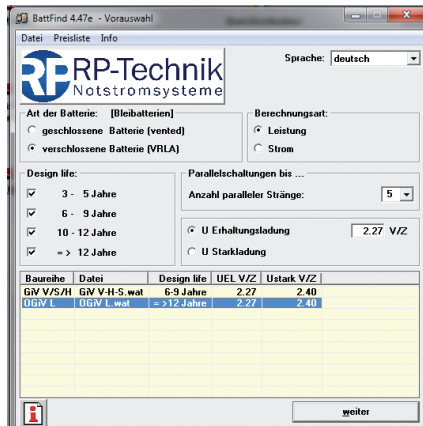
BattFind 4.47e - Vorauswahl

Datei Preisliste Info

RP RP-Technik Notstromsysteme

Sprache: deutsch

Art der Batterie: [Bleibatterien]
geschlossene Batterie (vented)
verschlossene Batterie (VRLA)

Berechnungsart:
Leistung
Strom

Design life:
3 - 5 Jahre
6 - 9 Jahre
10 - 12 Jahre
=> 12 Jahre

Parallelschaltungen bis ...
Anzahl paralleler Stränge: 5

U Erhaltungsladung 2.27 V/Z
U Starkladung

| Baureihe | Datei | Design life | UEL V/Z | Ustark V/Z |
|---|---|---|---|---|
| GiV V/S/H | GiV V-H-S.wat | 6-9 Jahre | 2.27 | 2.40 |
| OGiV L | OGiV L.wat | =>12 Jahre | 2.27 | 2.40 |

i

weiter